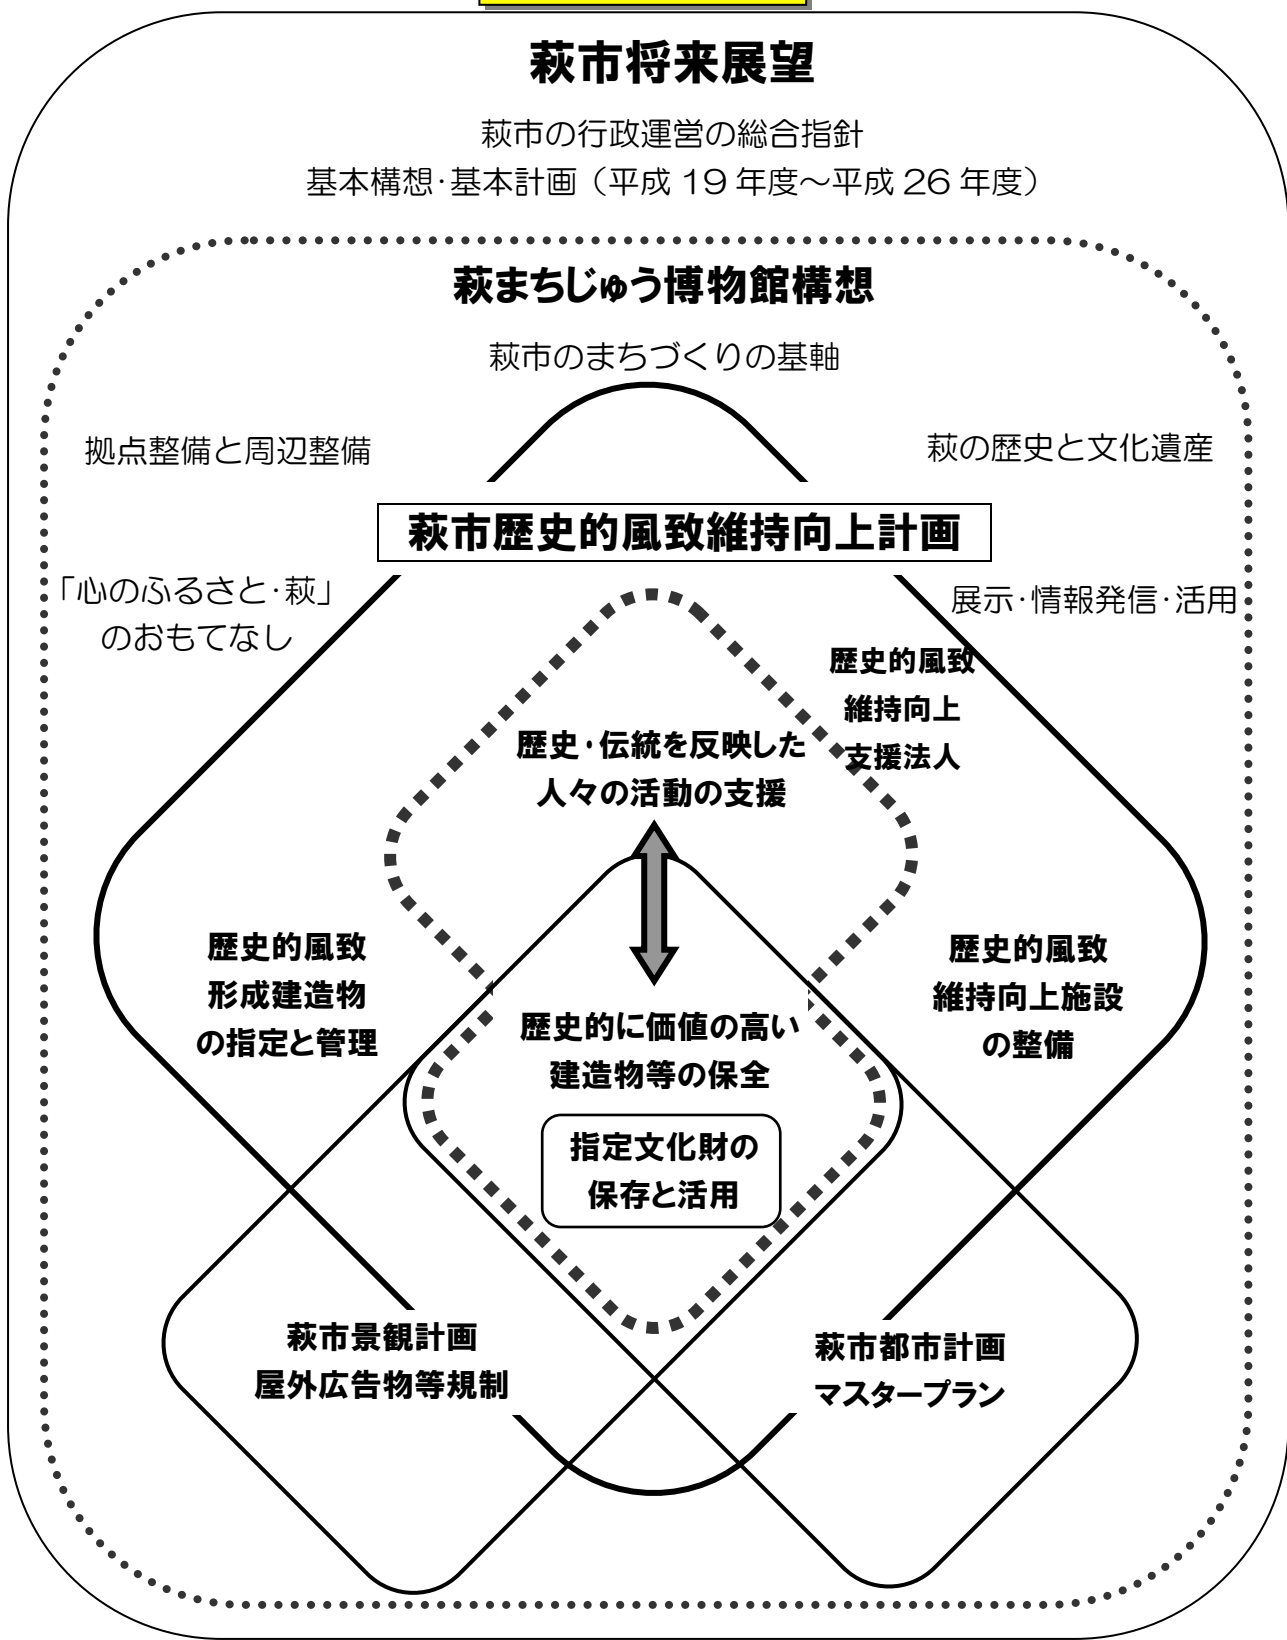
萩市将来展望

萩市の行政運営の総合指針
基本構想·基本計画（平成 19 年度～平成 26 年度）

萩まちじゅう博物館構想

萩市のまちづくりの基軸

拠点整備と周辺整備

萩の歴史と文化遺産

萩市歴史的風致維持向上計画

「心のふるさと·萩」のおもてなし

展示·情報発信·活用

歴史的風致維持向上支援法人

歴史·伝統を反映した人々の活動の支援

歴史的風致形成建造物の指定と管理

歴史的風致維持向上施設の整備

歴史的に価値の高い建造物等の保全

指定文化財の保存と活用

萩市景観計画
屋外広告物等規制

萩市都市計画
マスタープラン